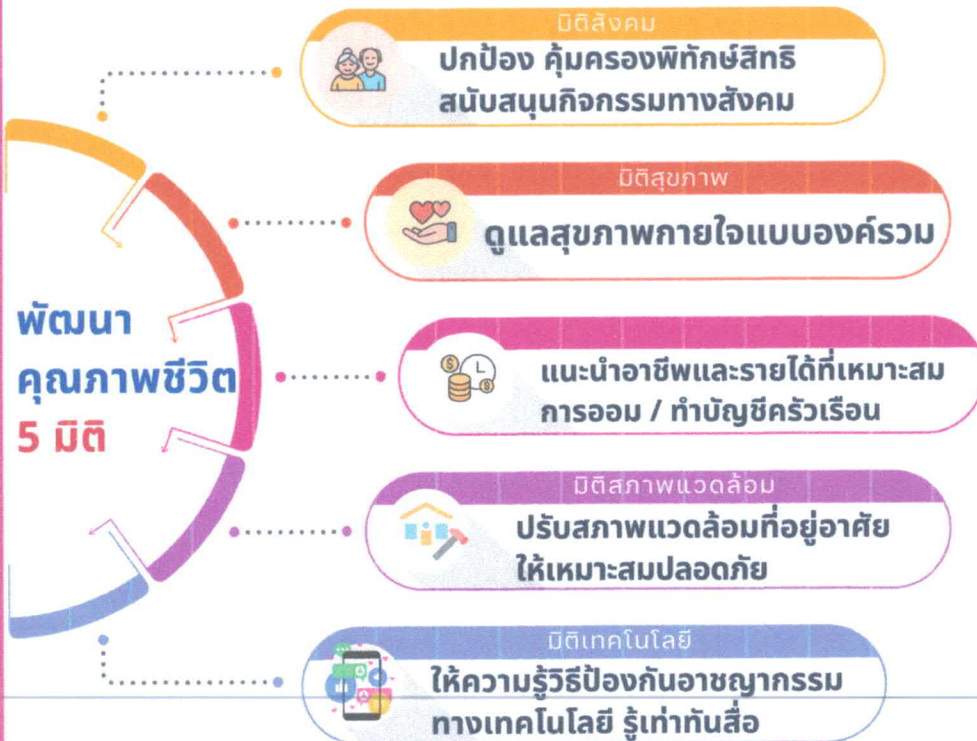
พัฒนา
คุณภาพชีวิต
5 มิติ

มิติสังคม
ปกป้อง คุ้มครองพิทักษ์สิทธิ
สนับสนุนกิจกรรมทางสังคม

มิติสุขภาพ
ดูแลสุขภาพกายใจแบบองค์รวม

แนะนำอาชีพและรายได้ที่เหมาะสม
การออม / ทำบัญชีครัวเรือน

มิติสภาพแวดล้อม
ปรับสภาพแวดล้อมที่อยู่อาศัย
ให้เหมาะสมปลอดภัย

มิติเทคโนโลยี
ให้ความรู้วิธีป้องกันอาชญากรรม
ทางเทคโนโลยี รู้เท่าทันสื่อ